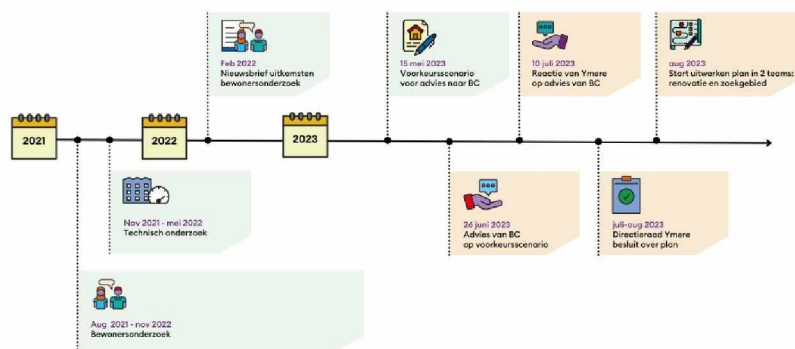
2021

2022

2023

Feb 2022
Nieuwsbrief uitkomsten bewonersonderzoek

15 mei 2023
Voorkeursscenario voor advies naar BC

10 juli 2023
Reactie van Ymere op advies van BC

aug 2023
Start uitwerken plan in 2 teams: renovatie en zoekgebied

Nov 2021 - mei 2022
Technisch onderzoek

26 juni 2023
Advies van BC op voorkeursscenario

juli-aug 2023
Directieraad Ymere besluit over plan

Aug 2021 - nov 2022
Bewonersonderzoek